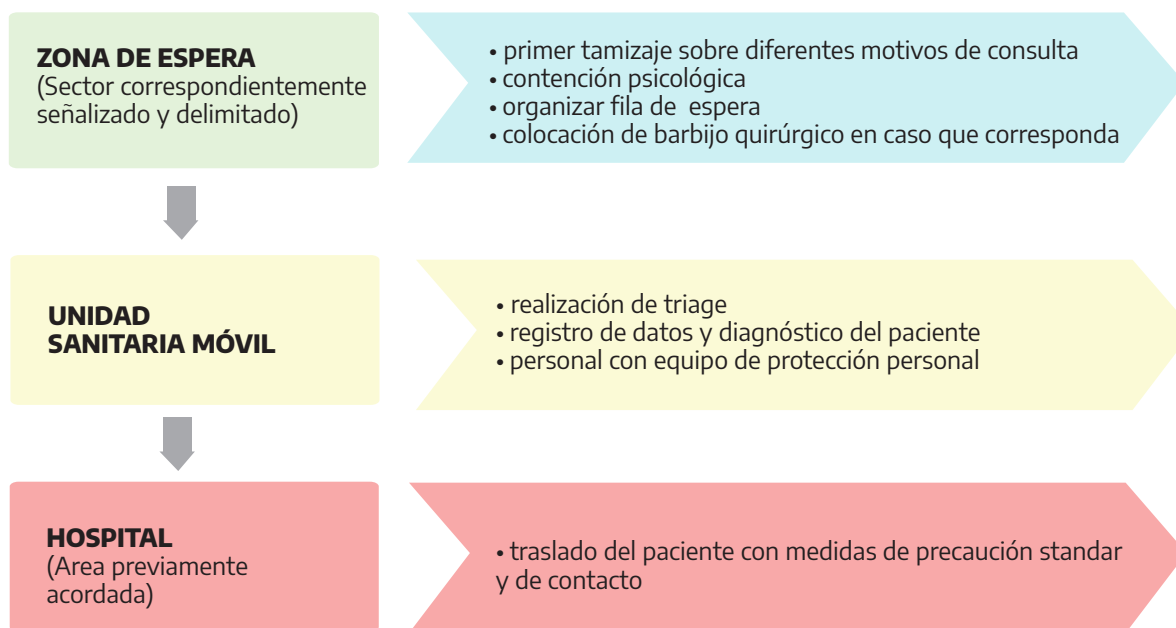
ZONA DE ESPERA
(Sector correspondientemente señalizado y delimitado)

• primer tamizaje sobre diferentes motivos de consulta
• contención psicológica
• organizar fila de espera
• colocación de barbijo quirúrgico en caso que corresponda

UNIDAD SANITARIA MÓVIL

• realización de triage
• registro de datos y diagnóstico del paciente
• personal con equipo de protección personal

HOSPITAL
(Area previamente acordada)

• traslado del paciente con medidas de precaución standar y de contacto